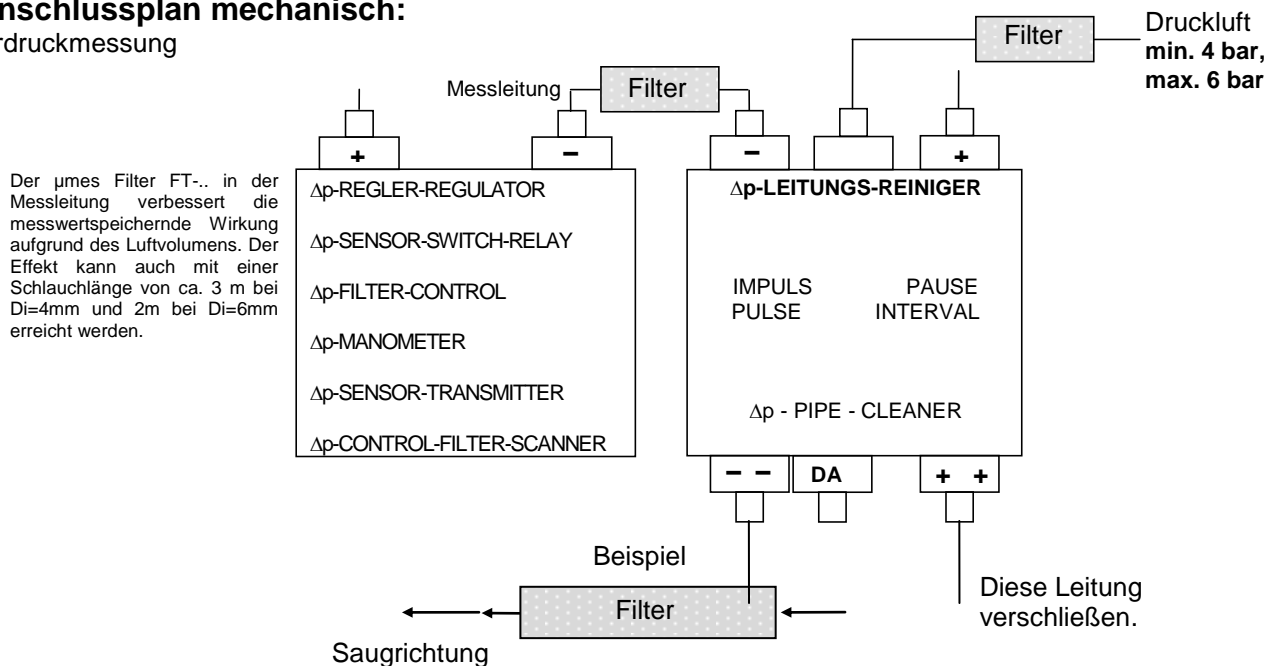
nschlussplan mechanisch:
rdruckmessung

Filter

Druckluft
**min. 4 bar, max. 6 bar**

Messleitung

Filter

+

−

−

+

Der µmes Filter FT-.. in der Messleitung verbessert die messwertspeichernde Wirkung aufgrund des Luftvolumens. Der Effekt kann auch mit einer Schlauchlänge von ca. 3 m bei Di=4mm und 2m bei Di=6mm erreicht werden.

∆p-REGLER-REGULATOR

∆p-SENSOR-SWITCH-RELAY

∆p-FILTER-CONTROL

∆p-MANOMETER

∆p-SENSOR-TRANSMITTER

∆p-CONTROL-FILTER-SCANNER

**∆p-LEITUNGS-REINIGER**

IMPULS
PULSE

PAUSE
INTERVAL

∆p - PIPE - CLEANER

− −

DA

+ +

Beispiel

Filter

Diese Leitung verschließen.

Saugrichtung